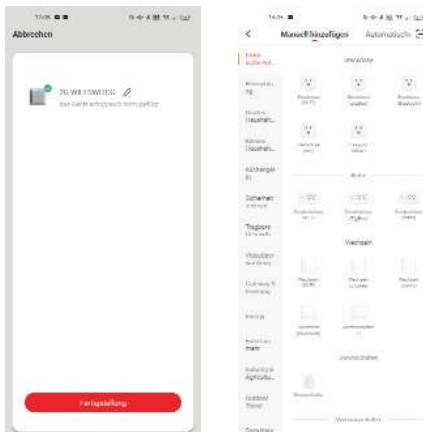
Abbrechen

ZG WLI SWECO
das Gerät erfolgreich hinzugefügt

Fertigstellung

Manuell hinzufügen    Automatisch

Elektrische
Kleingeräte
Großgeräte
Küchengeräte
Sicherheit
Tragbare
Videoüberwachung
Energie
Industrie
Outdoor

Steckdose

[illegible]

Wechseln

Schalter

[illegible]